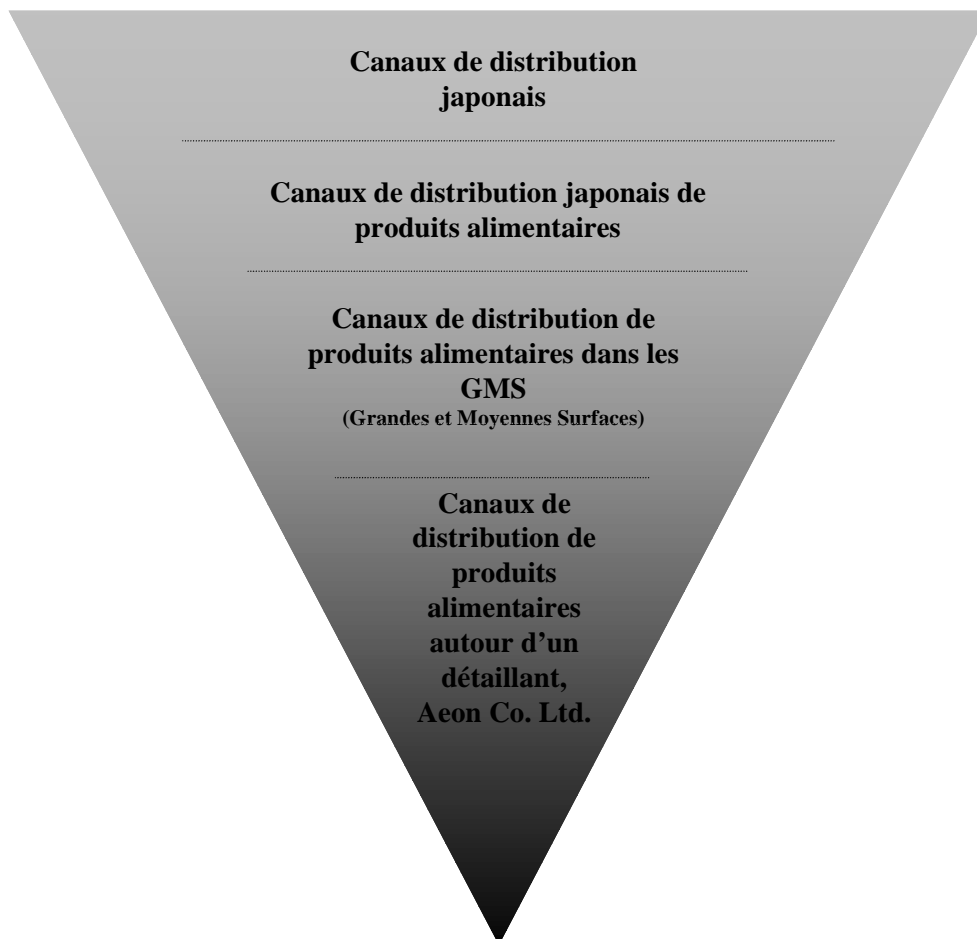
Canaux de distribution japonais

Canaux de distribution japonais de produits alimentaires

Canaux de distribution de produits alimentaires dans les GMS
(Grandes et Moyennes Surfaces)

Canaux de distribution de produits alimentaires autour d'un détaillant, Aeon Co. Ltd.